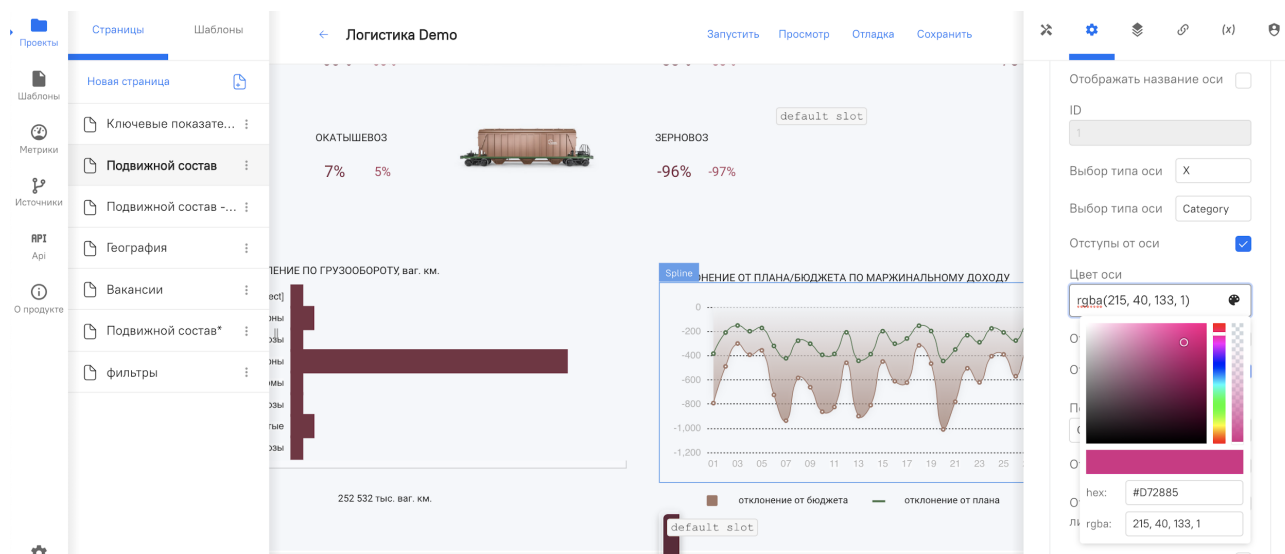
Проекты
Шаблоны
Метрики
Источники
API
Api
О продукте

Страницы
Шаблоны
Новая страница
Ключевые показате...
Подвижной состав
Подвижной состав -...
География
Вакансии
Подвижной состав*
фильтры

← Логистика Demo
Запустить
Просмотр
Отладка
Сохранить

default slot
ОКАТЫШЕВОЗ
7%
5%
ЗЕРНОВОЗ
-96%
-97%

НЕНИЕ ПО ГРУЗООБОРОТУ, ваг. км.
ect]
оны
озы
оны
омы
озы
тые
озы
252 532 тыс. ваг. км.

Spline
НЕНИЕ ОТ ПЛАНА/БЮДЖЕТА ПО МАРЖИНАЛЬНОМУ ДОХОДУ
0
-200
-400
-600
-800
-1,000
-1,200
01
03
05
07
09
11
13
15
17
19
21
23
25
отклонение от бюджета
отклонение от плана
default slot

Отображать название оси
ID
1
Выбор типа оси
X
Выбор типа оси
Category
Отступы от оси
Цвет оси
rgba(215, 40, 133, 1)
hex:
#D72885
rgba:
215, 40, 133, 1